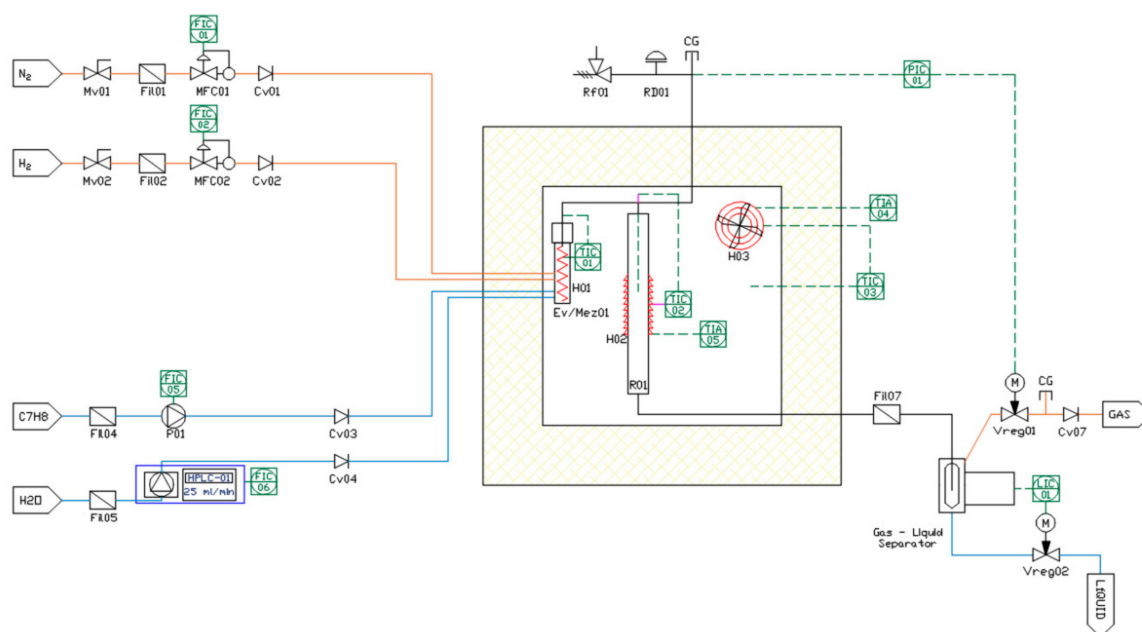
FIC 01

N2

Mv01 Fil01 MFC01 Cv01

FIC 02

H2

Mv02 Fil02 MFC02 Cv02

CG

Rf01 RD01

PIC 01

TIA 04

TIC 01

H03

H01

TIC 03

TIC 02

Ev/Mez01

TIA 05

H02

FIC 05

R01

C7H8

Fil04 P01 Cv03

Fil07

M

CG

GAS

Vreg01 Cv07

HPLC-01 25 ml/min

FIC 06

Cv04

H2O

Fil05

LIC 01

M

Gas - Liquid Separator

Vreg02

LIQUID